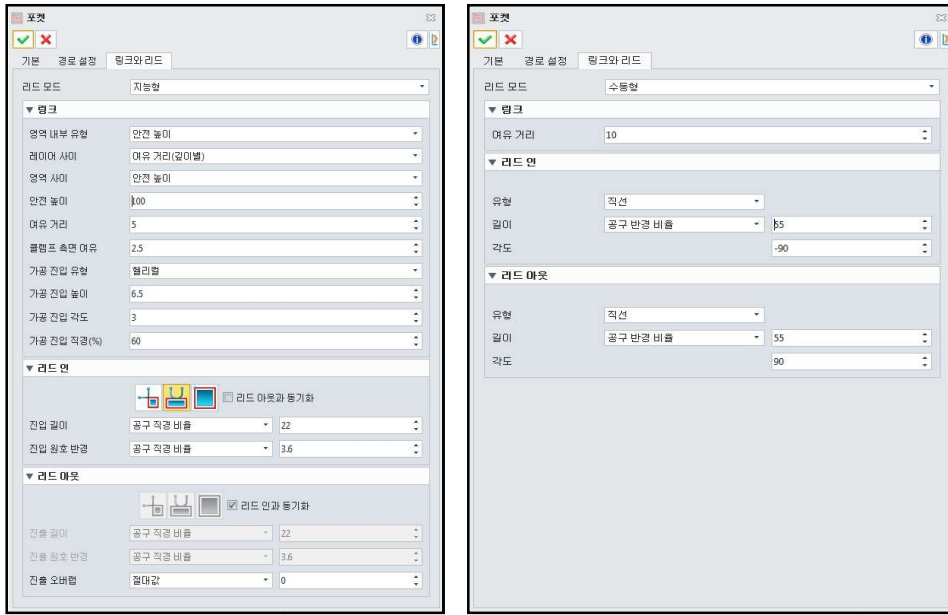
포켓

기본 경로 설정 링크와 리드

리드 모드 지능형

▼ 링크

영역 내부 유형 안전 높이
레이어 사이 여유 거리(깊이별)
영역 사이 안전 높이
안전 높이 100
여유 거리 5
클램프 측면 여유 2.5
가공 진입 유형 헬리컬
가공 진입 높이 6.5
가공 진입 각도 3
가공 진입 직경(%) 60

▼ 리드 인

리드 아웃과 동기화

진입 길이 공구 직경 비율 22
진입 원호 반경 공구 직경 비율 3.6

▼ 리드 아웃

리드 인과 동기화

진출 길이 공구 직경 비율 22
진출 원호 반경 공구 직경 비율 3.6
진출 오버랩 절대값 0

포켓

기본 경로 설정 링크와 리드

리드 모드 수동형

▼ 링크

여유 거리 10

▼ 리드 인

유형 직선
길이 공구 반경 비율 55
각도 -90

▼ 리드 아웃

유형 직선
길이 공구 반경 비율 55
각도 90